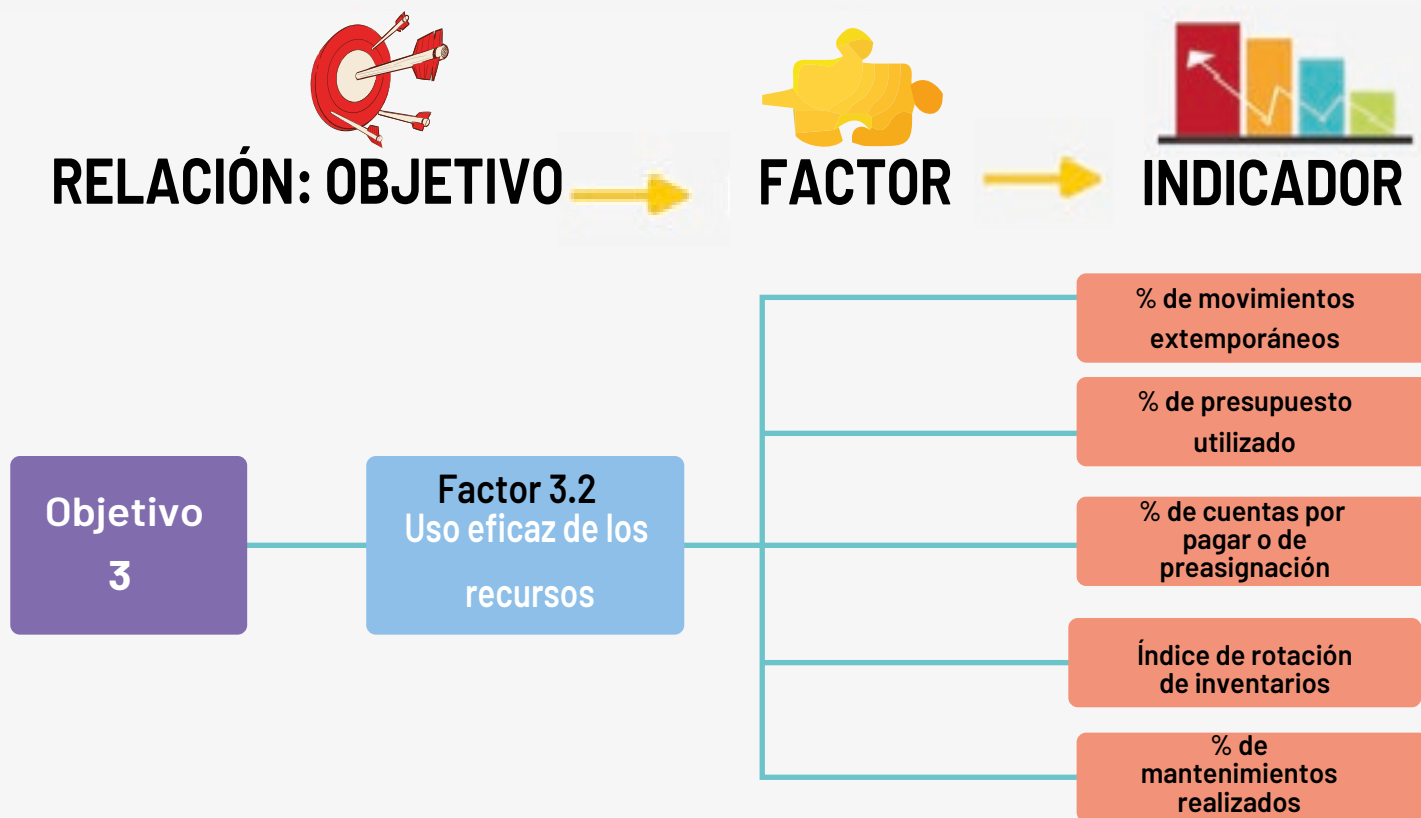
RELACIÓN: OBJETIVO FACTOR INDICADOR

Objetivo 3

Factor 3.2
Uso eficaz de los recursos

% de movimientos extemporáneos

% de presupuesto utilizado

% de cuentas por pagar o de preasignación

Índice de rotación de inventarios

% de mantenimientos realizados